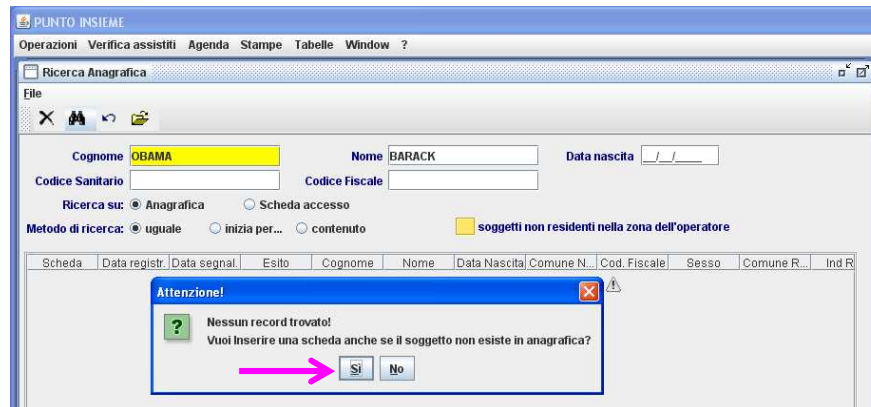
PUNTO INSIEME

Operazioni Verifica assistiti Agenda Stampe Tabelle Window ?

Ricerca Anagrafica

File

Cognome OBAMA

Nome BARACK

Data nascita \_\_/\_\_/\_\_\_\_

Codice Sanitario

Codice Fiscale

Ricerca su: Anagrafica Scheda accesso

Metodo di ricerca: uguale inizia per... contenuto

soggetti non residenti nella zona dell'operatore

| Scheda | Data registr. | Data segnal. | Esito | Cognome | Nome | Data Nascita | Comune N... | Cod. Fiscale | Sesso | Comune R... | Ind R |
|---|---|---|---|---|---|---|---|---|---|---|---|

Attenzione!

Nessun record trovato!
Vuoi Inserire una scheda anche se il soggetto non esiste in anagrafica?

Si No